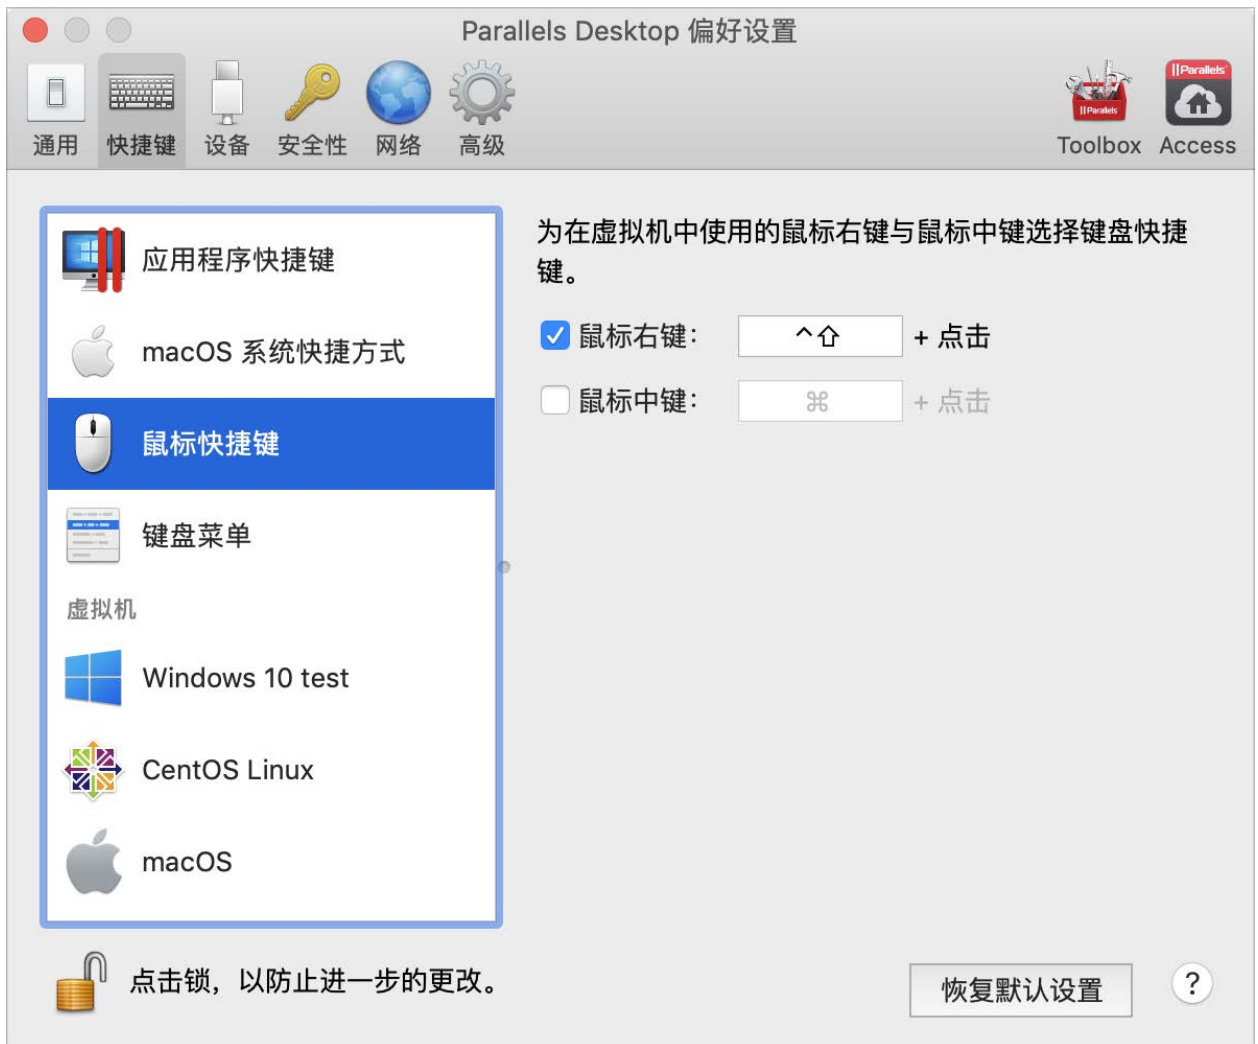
Parallels Desktop 偏好设置

通用 快捷键 设备 安全性 网络 高级

Toolbox Access

应用程序快捷键

macOS 系统快捷方式

鼠标快捷键

键盘菜单

虚拟机

Windows 10 test

CentOS Linux

macOS

为在虚拟机中使用的鼠标右键与鼠标中键选择键盘快捷键。

鼠标右键： ^⇧ + 点击

鼠标中键： ⌘ + 点击

点击锁，以防止进一步的更改。

恢复默认设置

?